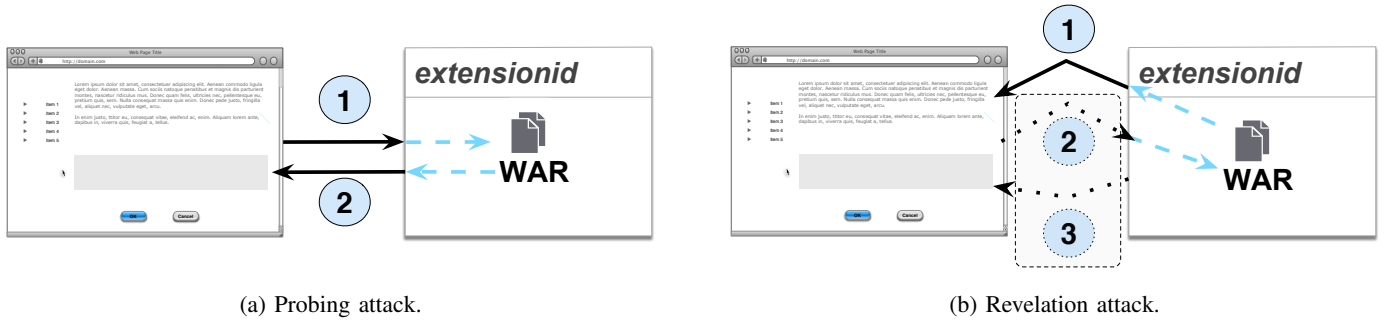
Web Page Title

http://domain.com

Lorem ipsum dolor sit amet, consectetuer adipiscing elit. Aenean commodo ligula eget dolor. Aenean massa. Cum sociis natoque penatibus et magnis dis parturient montes, nascetur ridiculus mus. Donec quam felis, ultricies nec, pellentesque eu, pretium quis, sem. Nulla consequat massa quis enim. Donec pede justo, fringilla vel, aliquet nec, vulputate eget, arcu.

In enim justo, tibur eu, consequat vitae, eleifend ac, enim. Aliquam lorem ante, dapibus in, viverra quis, feugiat a, tellus.

Item 1
Item 2
Item 3
Item 4
Item 5

OK
Cancel

1

2

extensionid

WAR

(a) Probing attack.

Web Page Title

http://domain.com

Lorem ipsum dolor sit amet, consectetuer adipiscing elit. Aenean commodo ligula eget dolor. Aenean massa. Cum sociis natoque penatibus et magnis dis parturient montes, nascetur ridiculus mus. Donec quam felis, ultricies nec, pellentesque eu, pretium quis, sem. Nulla consequat massa quis enim. Donec pede justo, fringilla vel, aliquet nec, vulputate eget, arcu.

In enim justo, tibur eu, consequat vitae, eleifend ac, enim. Aliquam lorem ante, dapibus in, viverra quis, feugiat a, tellus.

Item 1
Item 2
Item 3
Item 4
Item 5

OK
Cancel

1

2

3

extensionid

WAR

(b) Revelation attack.